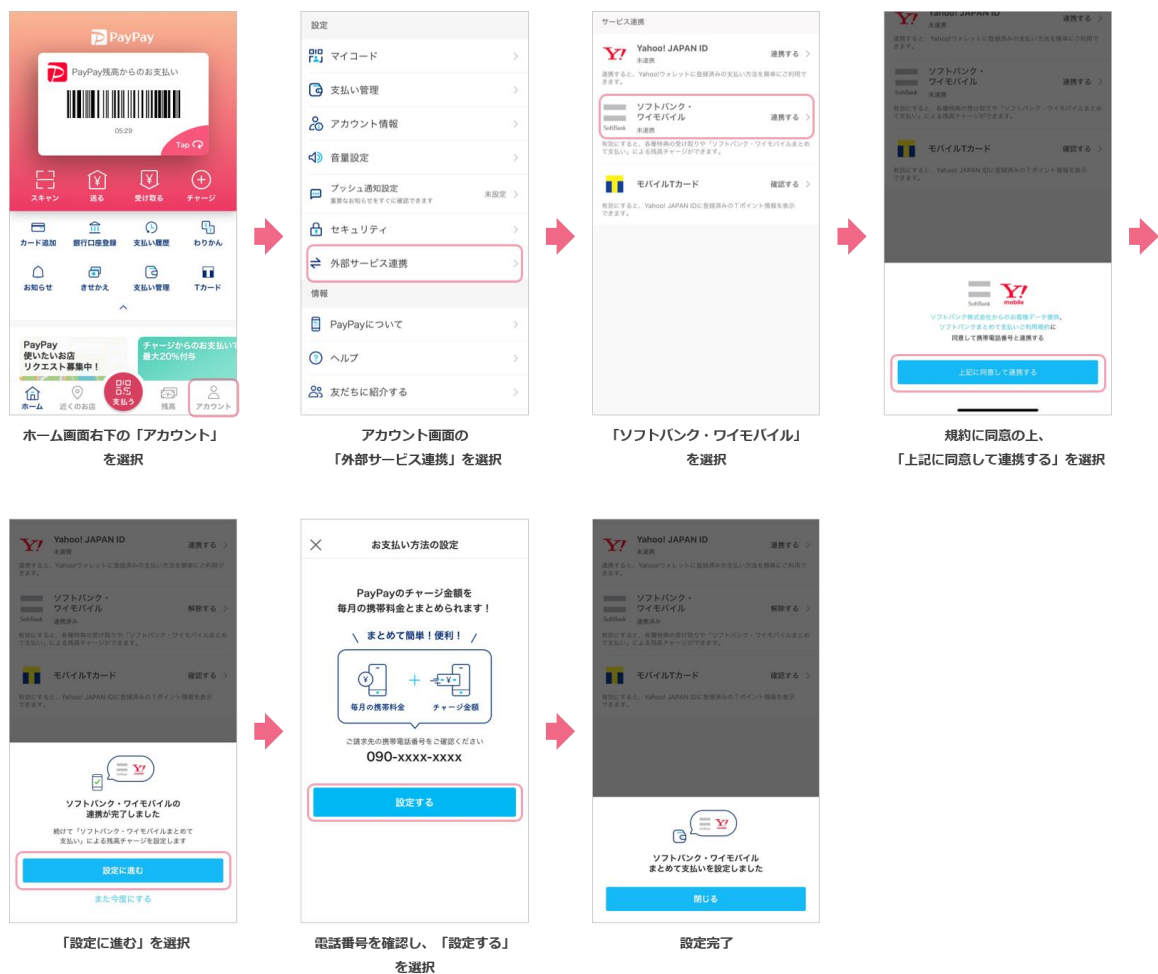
PayPay
PayPay残高からのお支払い
05:29
Tap
スキャン 送る 受け取る チャージ
カード追加 銀行口座登録 支払い履歴 わりかん
お知らせ きせかえ 支払い管理 Tカード
PayPay 使いたいお店 リクエスト募集中！
チャージからのお支払い 最大20%付与
ホーム 近くのお店 支払う 残高 アカウント

ホーム画面右下の「アカウント」を選択

設定
マイコード
支払い管理
アカウント情報
音量設定
プッシュ通知設定 未設定
重要なお知らせをすぐに確認できます
セキュリティ
外部サービス連携
情報
PayPayについて
ヘルプ
友だちに紹介する

アカウント画面の「外部サービス連携」を選択

サービス連携
Yahoo! JAPAN ID 未連携 連携する
連携すると、Yahoo!ウォレットに登録済みの支払い方法を簡単にご利用できます。
ソフトバンク・ワイモバイル 未連携 連携する
有効にすると、各種特典の受け取りや「ソフトバンク・ワイモバイルまとめて支払い」による残高チャージができます。
モバイルTカード 確認する
有効にすると、Yahoo! JAPAN IDに登録済みのTポイント情報を表示できます。

「ソフトバンク・ワイモバイル」を選択

Yahoo! JAPAN ID 未連携 連携する
連携すると、Yahoo!ウォレットに登録済みの支払い方法を簡単にご利用できます。
ソフトバンク・ワイモバイル 未連携 連携する
有効にすると、各種特典の受け取りや「ソフトバンク・ワイモバイルまとめて支払い」による残高チャージができます。
モバイルTカード 確認する
有効にすると、Yahoo! JAPAN IDに登録済みのTポイント情報を表示できます。
SoftBank Y! mobile
ソフトバンク株式会社からのお客様データ提供、ソフトバンクまとめて支払いご利用規約に
同意して携帯電話番号と連携する
上記に同意して連携する

規約に同意の上、「上記に同意して連携する」を選択

Yahoo! JAPAN ID 未連携 連携する
連携すると、Yahoo!ウォレットに登録済みの支払い方法を簡単にご利用できます。
ソフトバンク・ワイモバイル 連携済み 解除する
有効にすると、各種特典の受け取りや「ソフトバンク・ワイモバイルまとめて支払い」による残高チャージができます。
モバイルTカード 確認する
有効にすると、Yahoo! JAPAN IDに登録済みのTポイント情報を表示できます。
ソフトバンク・ワイモバイルの連携が完了しました
続けて「ソフトバンク・ワイモバイルまとめて支払い」による残高チャージを設定します
設定に進む
また今度にする

「設定に進む」を選択

お支払い方法の設定
PayPayのチャージ金額を毎月の携帯料金とまとめられます！
まとめて簡単！便利！
毎月の携帯料金 チャージ金額
ご請求先の携帯電話番号をご確認ください
090-xxxx-xxxx
設定する

電話番号を確認し、「設定する」を選択

Yahoo! JAPAN ID 未連携 連携する
連携すると、Yahoo!ウォレットに登録済みの支払い方法を簡単にご利用できます。
ソフトバンク・ワイモバイル 連携済み 解除する
有効にすると、各種特典の受け取りや「ソフトバンク・ワイモバイルまとめて支払い」による残高チャージができます。
モバイルTカード 確認する
有効にすると、Yahoo! JAPAN IDに登録済みのTポイント情報を表示できます。
ソフトバンク・ワイモバイルまとめて支払いを設定しました
閉じる

設定完了